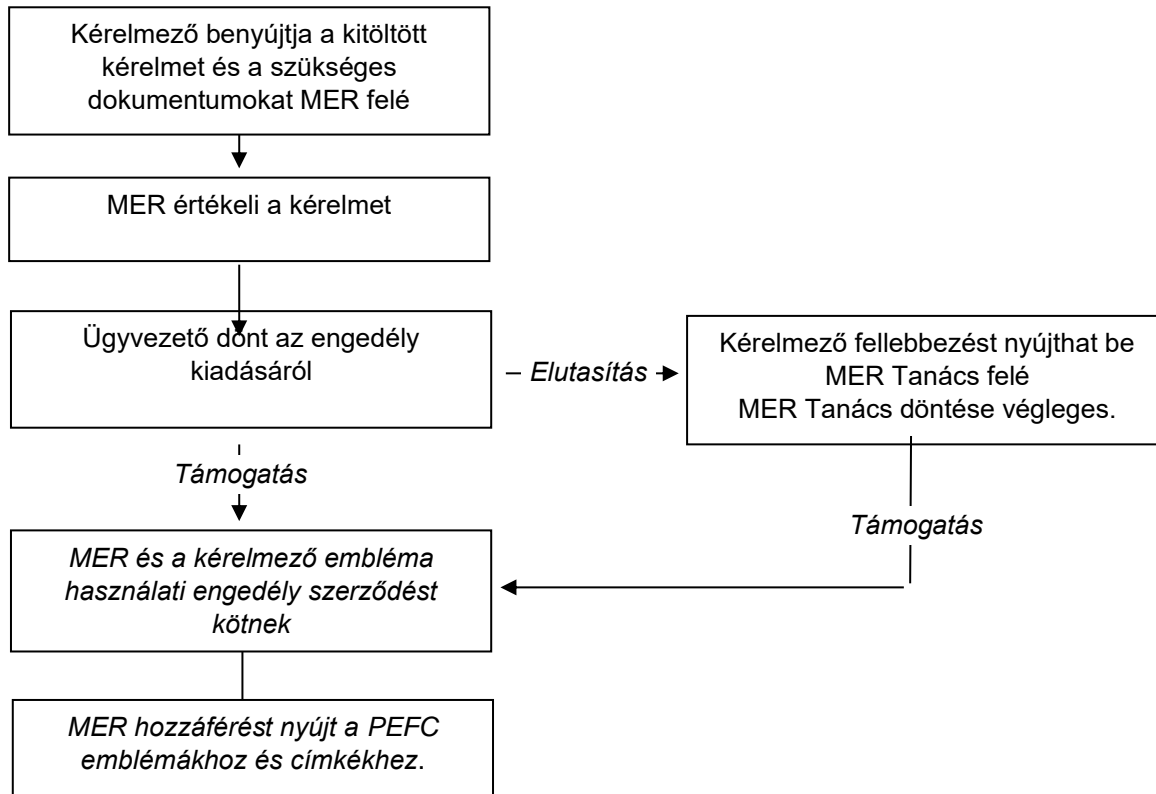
Kérelmező benyújtja a kitöltött kérelmet és a szükséges dokumentumokat MER felé

MER értékeli a kérelmet

Ügyvezető dönt az engedély kiadásáról

– Elutasítás

Kérelmező fellebbezést nyújthat be MER Tanács felé
MER Tanács döntése végleges.

Támogatás

Támogatás

MER és a kérelmező embléma használati engedély szerződést kötnek

MER hozzáférést nyújt a PEFC emblémákhoz és címkékhez.